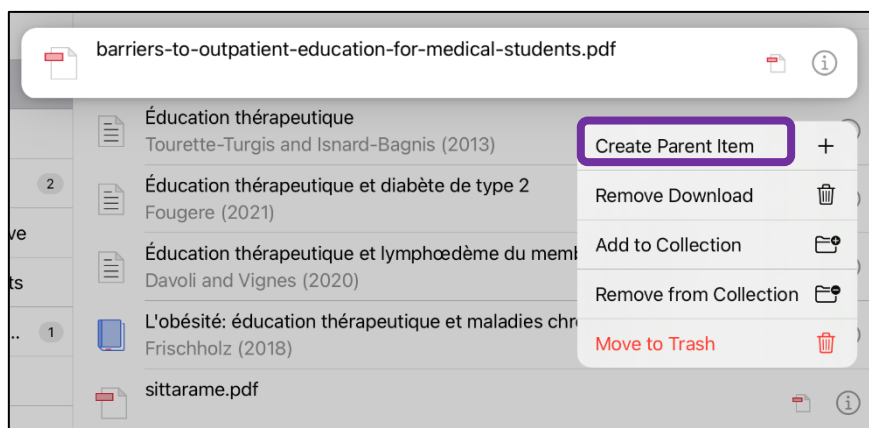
barriers-to-outpatient-education-for-medical-students.pdf

Éducation thérapeutique
Tourette-Turgis and Isnard-Bagnis (2013)

2

Éducation thérapeutique et diabète de type 2
Fougere (2021)

ve

Éducation thérapeutique et lymphœdème du memb
Davoli and Vignes (2020)

ts

..

1

L'obésité: éducation thérapeutique et maladies chr
Frischholz (2018)

sittarame.pdf

Create Parent Item +
Remove Download
Add to Collection
Remove from Collection
Move to Trash